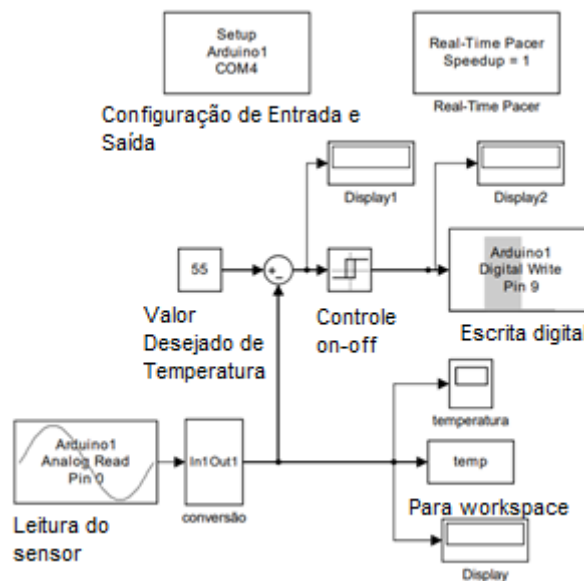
Setup
Arduino1
COM4

Real-Time Pacer
Speedup = 1

Real-Time Pacer

Configuração de Entrada e Saída

Display1

Display2

55

+
-

Arduino1
Digital Write
Pin 9

Valor Desejado de Temperatura

Controle on-off

Escrita digital

temperatura

Arduino1
Analog Read
Pin 0

In1 Out1

temp

conversão

Para workspace

Leitura do sensor

Display